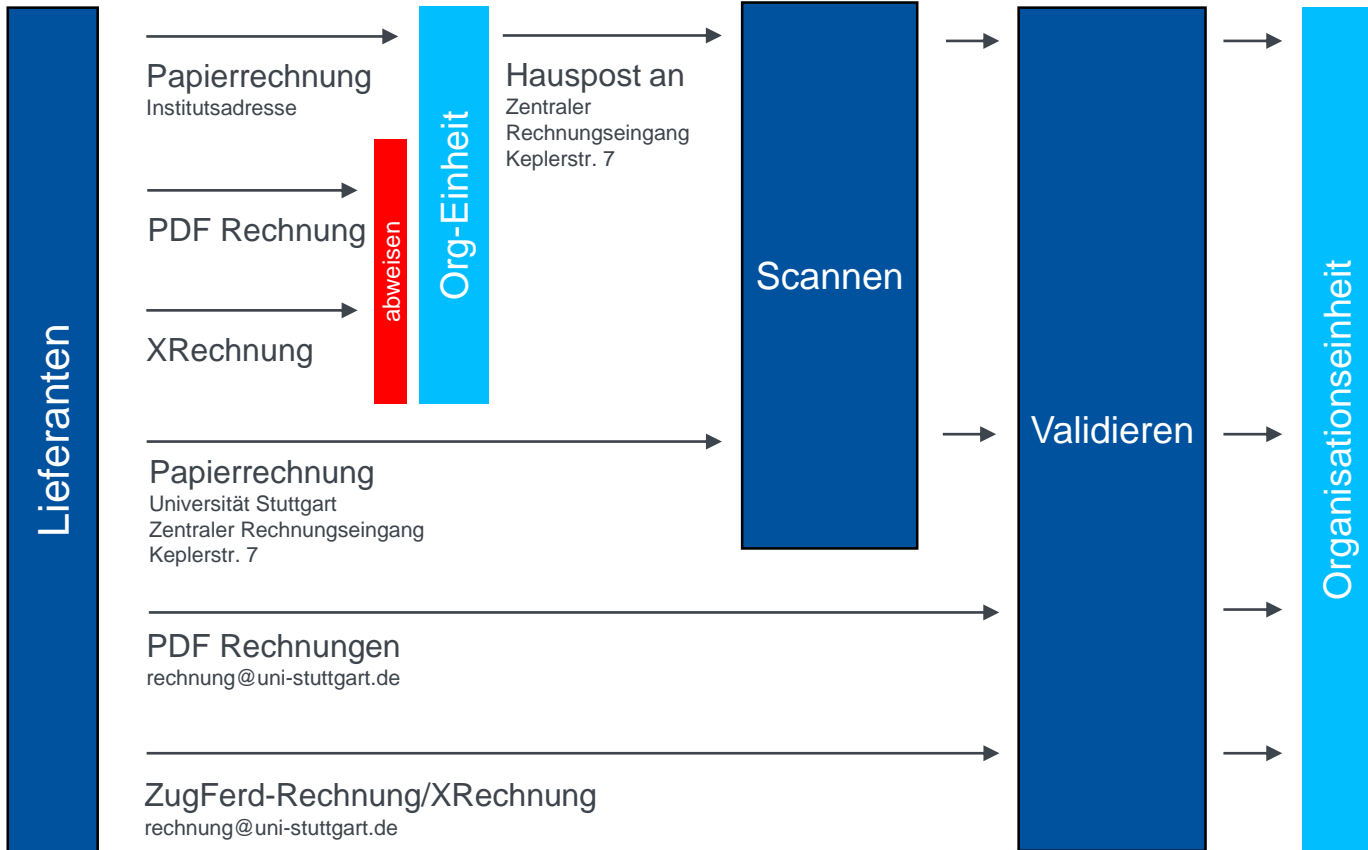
Lieferanten

Papierrechnung
Institutsadresse

PDF Rechnung

XRechnung

abweisen

Org-Einheit

Hauspost an
Zentraler Rechnungseingang Keplerstr. 7

Papierrechnung
Universität Stuttgart
Zentraler Rechnungseingang
Keplerstr. 7

Scannen

PDF Rechnungen
rechnung@uni-stuttgart.de

ZugFerd-Rechnung/XRechnung
rechnung@uni-stuttgart.de

Validieren

Organisationseinheit